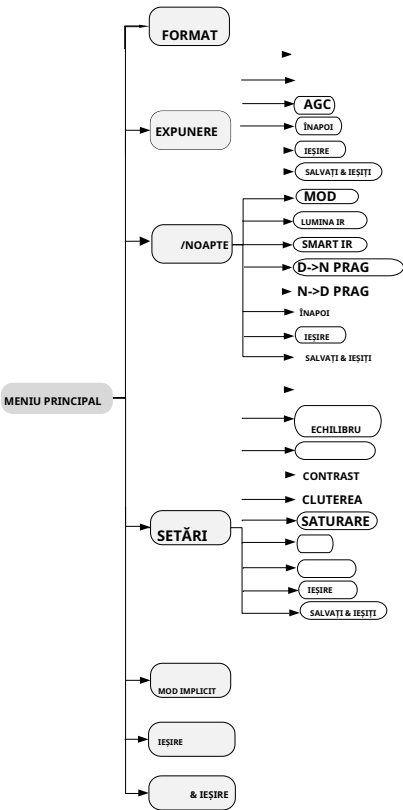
FORMAT

EXPUNERE

AGC

ÎNAPOI

IEȘIRE

SALVAȚI & IEȘIȚI

/NOAPTE

MOD

LUMINA IR

SMART IR

D->N PRAG

N->D PRAG

ÎNAPOI

IEȘIRE

SALVAȚI & IEȘIȚI

MENIU PRINCIPAL

ECHILIBRU

CONTRAST

CLUTEREA

SETĂRI

SATURARE

IEȘIRE

SALVAȚI & IEȘIȚI

MOD IMPLICIT

IEȘIRE

& IEȘIRE